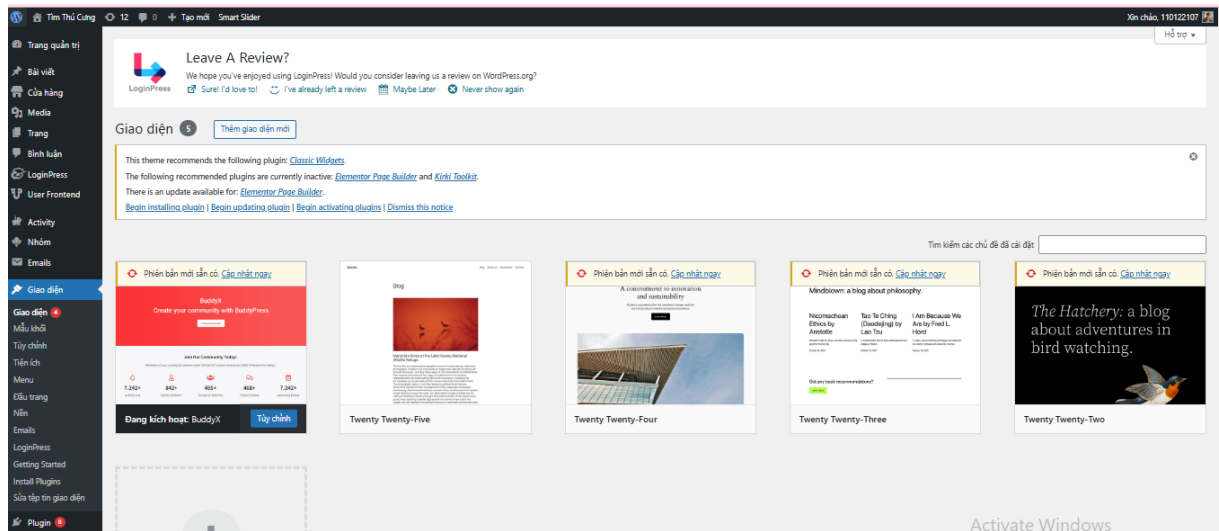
Tìm Thú Cưng 12 0 + Tạo mới Smart Slider
Xin chào, 110122107

Hỗ trợ ▾

Trang quản trị
Bài viết
Cửa hàng
Media
Trang
Bình luận
LoginPress
User Frontend
Activity
Nhóm
Emails
Giao diện
Giao diện 4
Mẫu khối
Tùy chỉnh
Tiện ích
Menu
Đầu trang
Nền
Emails
LoginPress
Getting Started
Install Plugins
Sửa tệp tin giao diện
Plugin 8

LoginPress
Leave A Review?
We hope you've enjoyed using LoginPress! Would you consider leaving us a review on WordPress.org?
Sure! I'd love to! I've already left a review Maybe Later Never show again

Giao diện 5 Thêm giao diện mới

This theme recommends the following plugin: Classic Widgets.
The following recommended plugins are currently inactive: Elementor Page Builder and Kirki Toolkit.
There is an update available for: Elementor Page Builder.
Begin installing plugin | Begin updating plugin | Begin activating plugins | Dismiss this notice

Tìm kiếm các chủ đề đã cài đặt

Phiên bản mới sẵn có. Cập nhật ngay
BuddyX
Create your community with BuddyPress
Join Our Community Today!
7,242+ 842+ 465+ 468+ 7,242+
Đang kích hoạt: BuddyX Tùy chỉnh

Blog
Twenty Twenty-Five

Phiên bản mới sẵn có. Cập nhật ngay
A commitment to innovation and sustainability
Twenty Twenty-Four

Phiên bản mới sẵn có. Cập nhật ngay
Mindblown: a blog about philosophy.
Nicomachean Ethics by Aristotle
Tao Te Ching (Daodejing) by Lao Tzu
I Am Because We Are by Fred L. Hord
Got any book recommendations?
Twenty Twenty-Three

Phiên bản mới sẵn có. Cập nhật ngay
The Hatchery: a blog about adventures in bird watching.
Twenty Twenty-Two

Activate Windows